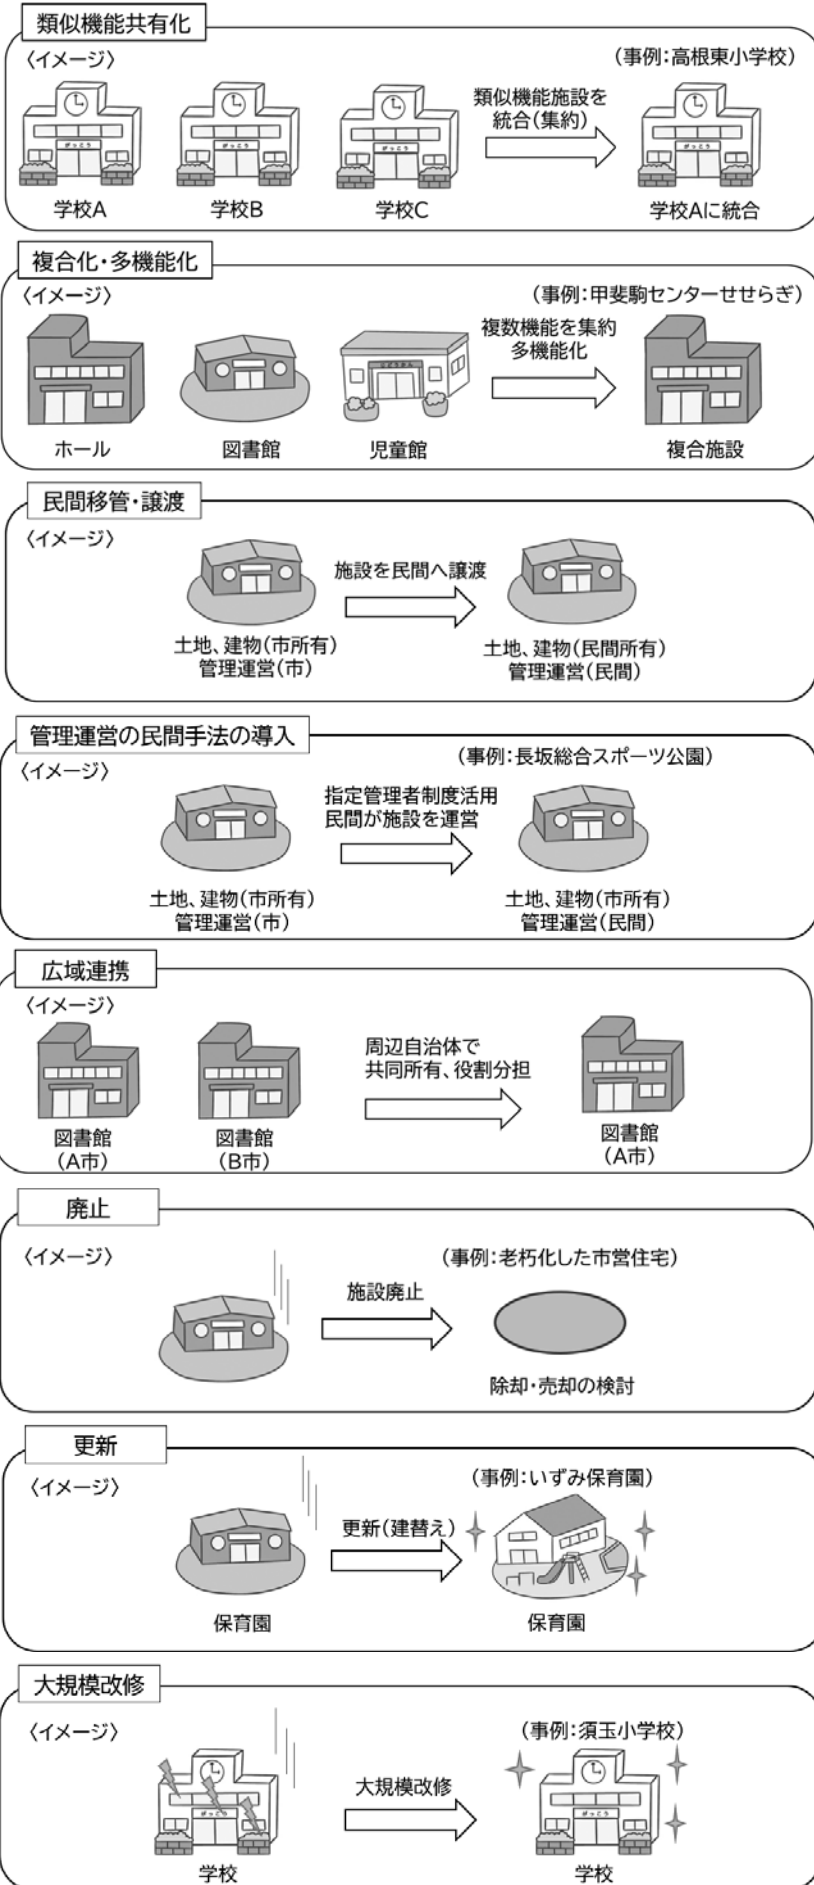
類似機能共有化

〈イメージ〉

（事例：高根東小学校）

類似機能施設を統合（集約）

学校A　学校B　学校C　学校Aに統合

複合化・多機能化

〈イメージ〉

（事例：甲斐駒センターせせらぎ）

複数機能を集約 多機能化

ホール　図書館　児童館　複合施設

民間移管・譲渡

〈イメージ〉

施設を民間へ譲渡

土地、建物（市所有） 管理運営（市）

土地、建物（民間所有） 管理運営（民間）

管理運営の民間手法の導入

〈イメージ〉

（事例：長坂総合スポーツ公園）

指定管理者制度活用 民間が施設を運営

土地、建物（市所有） 管理運営（市）

土地、建物（市所有） 管理運営（民間）

広域連携

〈イメージ〉

周辺自治体で 共同所有、役割分担

図書館（A市）　図書館（B市）　図書館（A市）

廃止

〈イメージ〉

（事例：老朽化した市営住宅）

施設廃止

除却・売却の検討

更新

〈イメージ〉

（事例：いずみ保育園）

更新（建替え）

保育園　保育園

大規模改修

〈イメージ〉

（事例：須玉小学校）

大規模改修

学校　学校